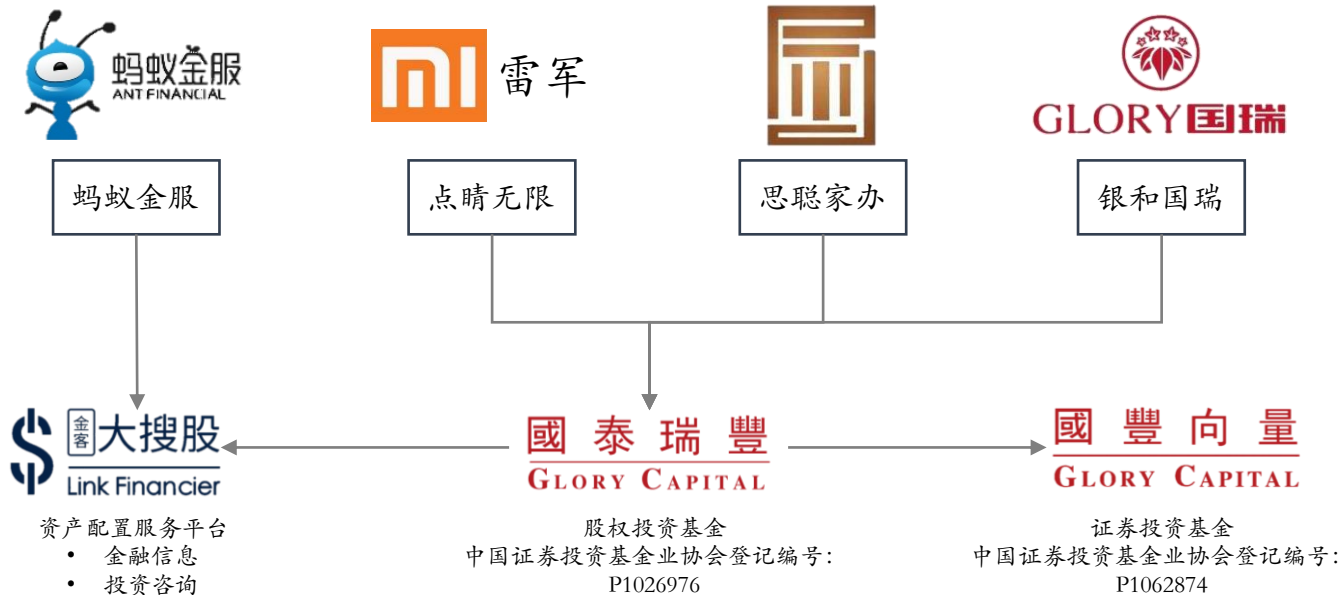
蚂蚁金服
ANT FINANCIAL

MI 雷军

GLORY 国瑞

蚂蚁金服

点睛无限

思聪家办

银和国瑞

金客 大搜股
Link Financier

國泰瑞豐
GLORY CAPITAL

國豐向量
GLORY CAPITAL

资产配置服务平台
• 金融信息
• 投资咨询

股权投资基金
中国证券投资基金业协会登记编号:
P1026976

证券投资基金
中国证券投资基金业协会登记编号:
P1062874